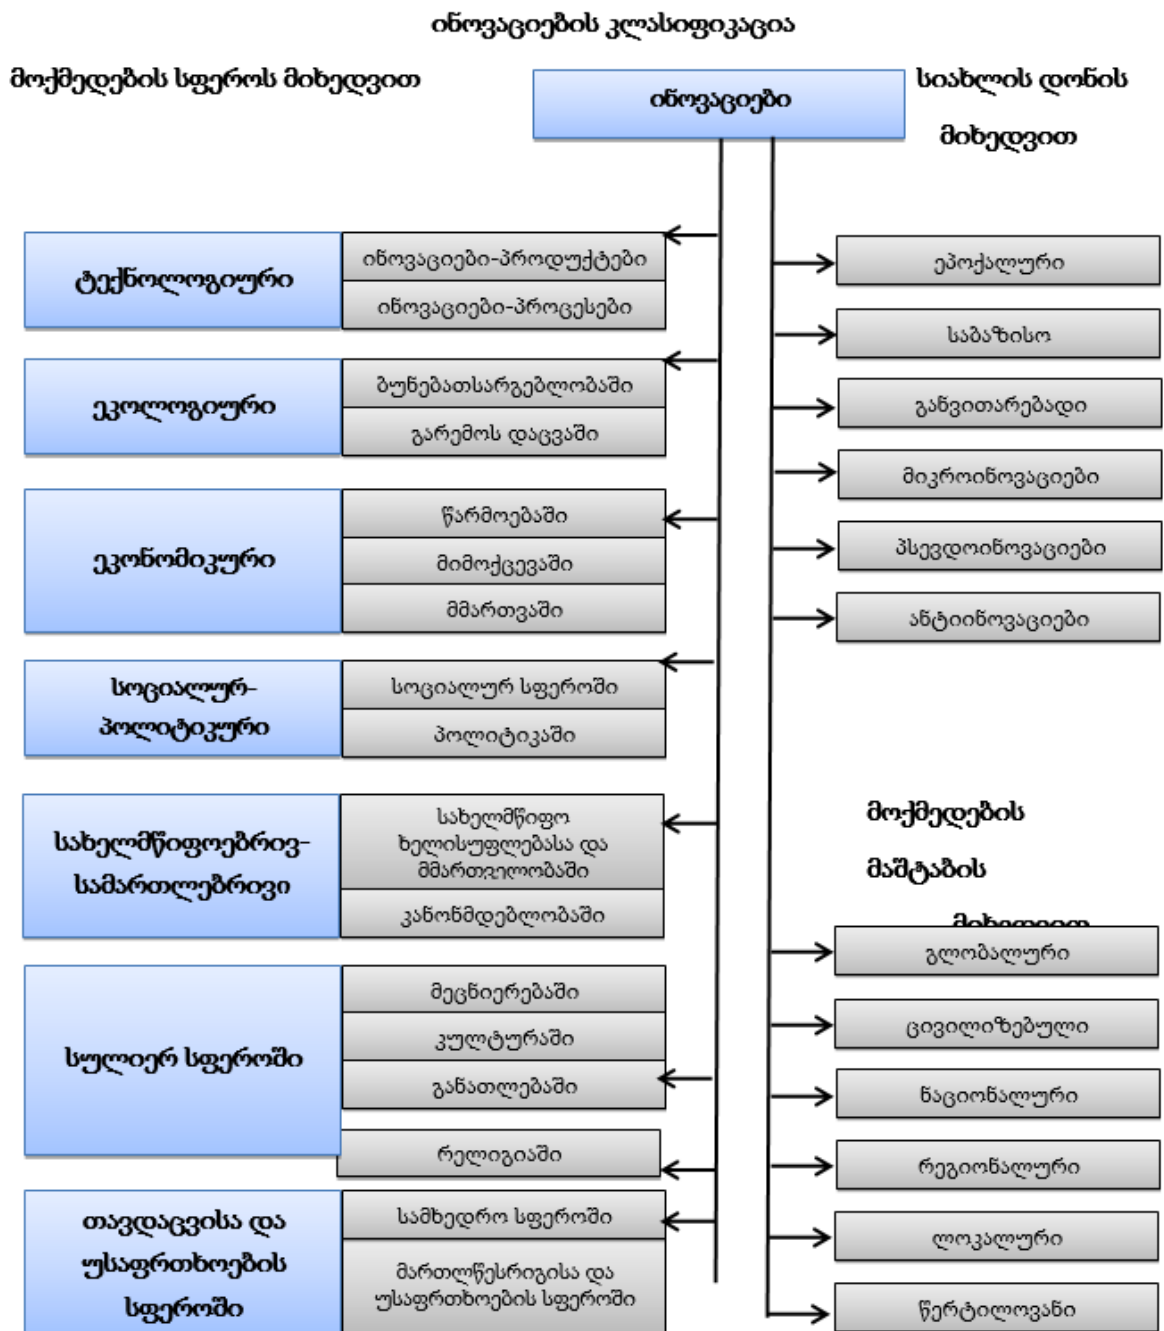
ინოვაციების კლასიფიკაცია

მოქმედების სფეროს მიხედვით

ინოვაციები

სიახლის დონის მიხედვით

ტექნოლოგიური

ინოვაციები-პროდუქტები

ინოვაციები-პროცესები

ეკოლოგიური

ბუნებათსარგებლობაში

გარემოს დაცვაში

ეკონომიკური

წარმოებაში

მიმოქცევაში

მმართვაში

სოციალურ-პოლიტიკური

სოციალურ სფეროში

პოლიტიკაში

სახელმწიფოებრივ-სამართლებრივი

სახელმწიფო ხელისუფლებასა და მმართველობაში

კანონმდებლობაში

სულიერ სფეროში

მეცნიერებაში

კულტურაში

განათლებაში

რელიგიაში

თავდაცვისა და უსაფრთხოების სფეროში

სამხედრო სფეროში

მართლწესრიგისა და უსაფრთხოების სფეროში

ეპოქალური

საბაზისო

განვითარებადი

მიკროინოვაციები

პსევდოინოვაციები

ანტიინოვაციები

მოქმედების მაშტაბის მიხედვით

გლობალური

ცივილიზებული

ნაციონალური

რეგიონალური

ლოკალური

წერტილოვანი